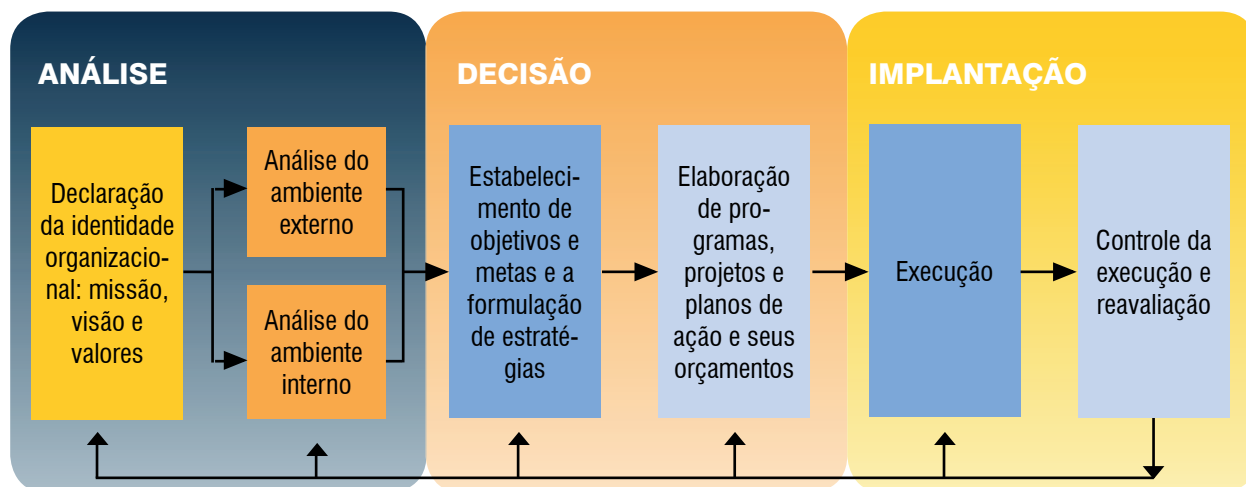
ANÁLISE

DECISÃO

IMPLANTAÇÃO

Declaração da identidade organizacional: missão, visão e valores

Análise do ambiente externo

Análise do ambiente interno

Estabelecimento de objetivos e metas e a formulação de estratégias

Elaboração de programas, projetos e planos de ação e seus orçamentos

Execução

Controle da execução e reavaliação